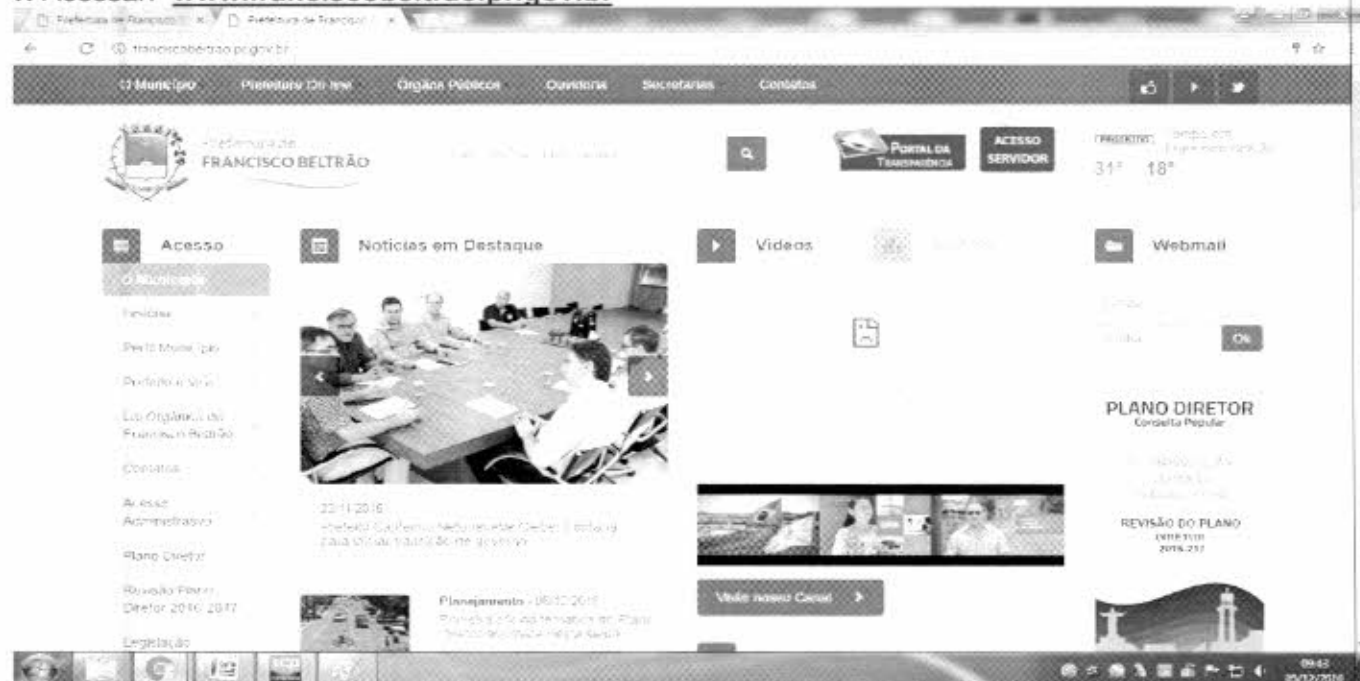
Prefeitura de Francisco | Prefeitura de Francisco

franciscobeltrao.pr.gov.br

O Município | Prefeitura On-line | Órgãos Públicos | Ouvidoria | Secretarias | Contatos

Prefeitura de FRANCISCO BELTRÃO

PORTAL DA TRANSPARÊNCIA

ACESSO SERVIDOR

31° 18°

Acesso

O Município

Perfil Município

Lei Orgânica do Francisco Beltrão

Contatos

Acesso Administrativo

Plano Diretor

Revisão Plano Diretor 2016/2017

Legislação

Notícias em Destaque

23/11/2016

Planejamento - 06/12/2016

Vídeos

Visite nosso Canal

Webmail

Ok

PLANO DIRETOR
Consulta Popular

REVISÃO DO PLANO DIRETOR 2016-2017

09:43
05/12/2016